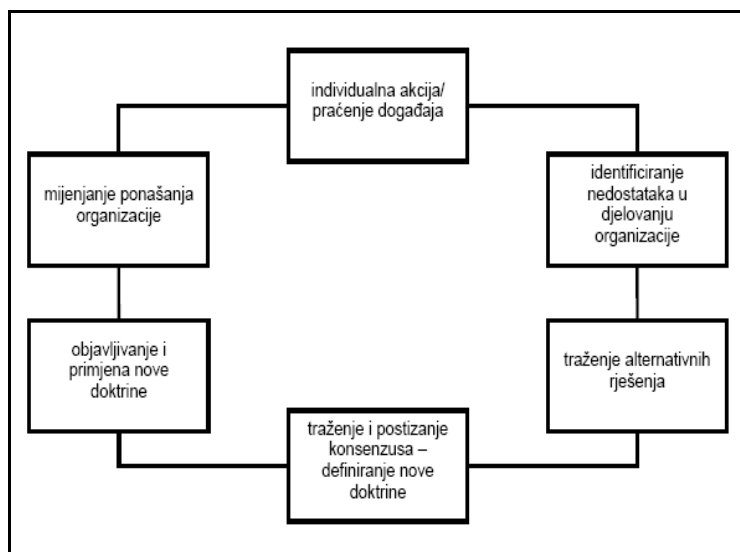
individualna akcija/ praćenje događaja

identificiranje nedostataka u djelovanju organizacije

traženje alternativnih rješenja

traženje i postizanje konsenzusa – definiranje nove doktrine

objavljivanje i primjena nove doktrine

mijenjanje ponašanja organizacije